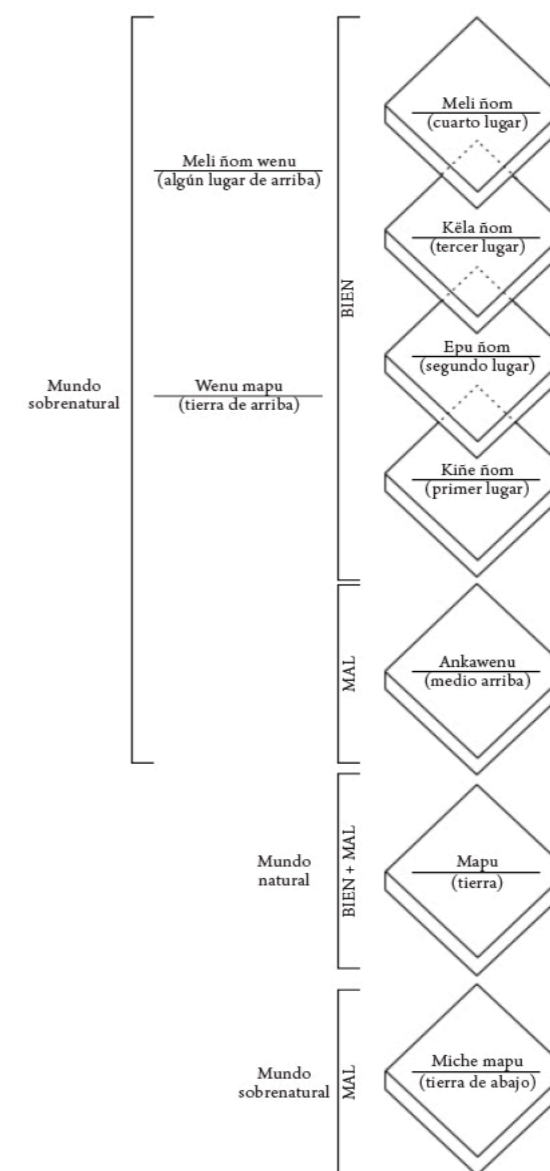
Mundo sobrenatural

Meli ñom wenu
(algún lugar de arriba)

Wenu mapu
(tierra de arriba)

BIEN

Meli ñom
(cuarto lugar)

Këla ñom
(tercer lugar)

Epu ñom
(segundo lugar)

Kiñe ñom
(primer lugar)

MAL

Ankawenu
(medio arriba)

Mundo natural

BIEN + MAL

Mapu
(tierra)

Mundo sobrenatural

MAL

Miche mapu
(tierra de abajo)